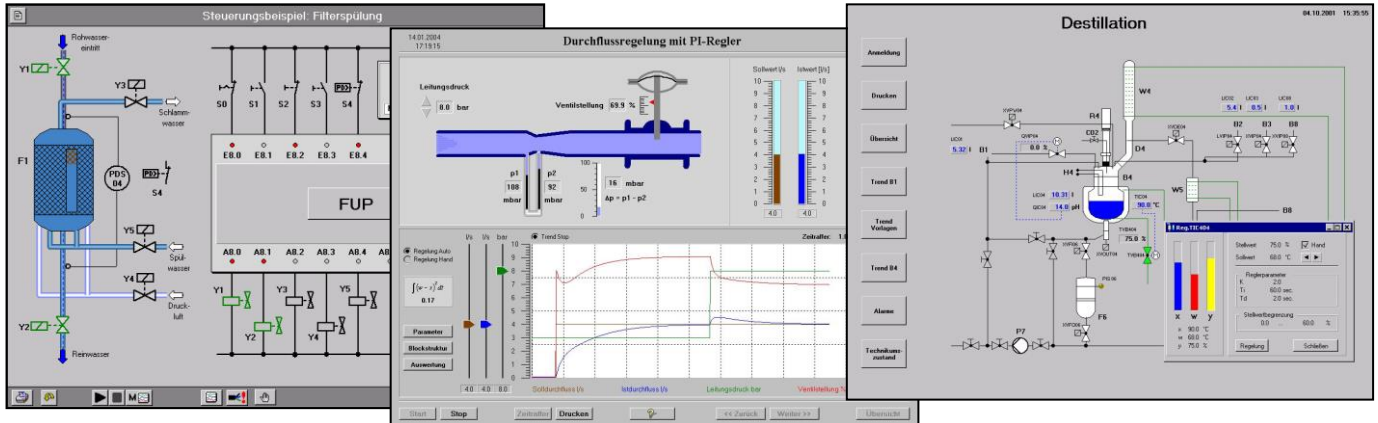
Steuerungsbeispiel: Filterspülung

Rohwasser-einlaß
Y1
Y3
Schlamm-wasser
F1
PDS 04
S4
Y5
Spül-wasser
Y4
Druck-luft
Y2
Reinwasser

S0 S1 S2 S3 S4
E8.0 E8.1 E8.2 E8.3 E8.4
FUP
A8.0 A8.1 A8.2 A8.3 A8.4
Y1 Y2 Y3 Y4 Y5

14.01.2004
17:18:15
Durchflussregelung mit PI-Regler

Leitungsdruck
8.0 bar
Ventilstellung 69.9 %
p1 p2
108 92
mbar mbar
16 mbar
Δp = p1 - p2
Sollwert l/s
Istwert [l/s]
4.0 4.0

Regelung Auto
Regelung Hand
$\int (w-x)^2 dt$
0.17
Parameter
Blockstruktur
Auswertung
l/s l/s bar
4.0 4.0 8.0
Trend Stop
Zeitraffer: 1
Solldurchfluss l/s
Istdurchfluss l/s
Leitungsdruck bar
Ventilstellung %

Start Stop Zeitraffer Drucken << Zurück Weiter >> Übersicht

Destillation
04.10.2001 15:35:55

Anmeldung
Drucken
Übersicht
Trend B1
Trend Vorlagen
Trend B4
Alarme
Technikums-zustand

W4
R4
B1
B2 B3 B8
D4
H4
B4
W5
B8
F6
P7
LIC01 5.32 l
LIC02 5.4 l
LIC03 8.5 l
LIC06 1.0 l
LIC04 10.31 l
QIC04 14.0 pH
TIC04 90.0 °C
TI 75.0 °C

Reg.TIC404
Stellwert 75.0 % Hand
Sollwert 60.0 °C
Reglerparameter
K 2.0
Ti 60.0 sec.
Td 2.0 sec.
Stellwertbegrenzung
0.0 60.0 %
x w y
x 90.0 °C
w 60.0 °C
y 75.0 %
Regelung Schließen